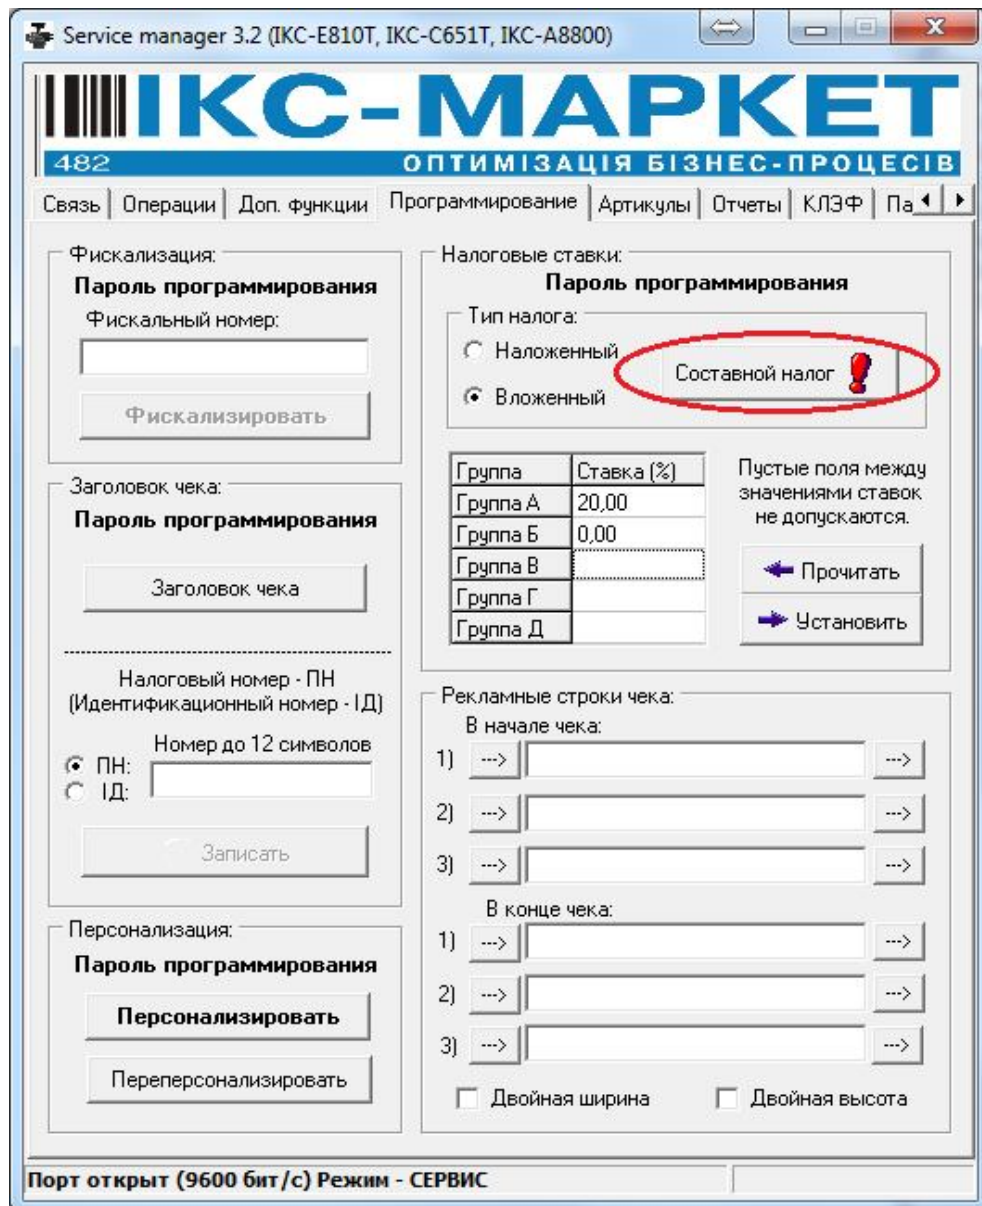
Service manager 3.2 (IKC-E810T, IKC-C651T, IKC-A8800)

IKC-МАРКЕТ
482
ОПТИМІЗАЦІЯ БІЗНЕС-ПРОЦЕСІВ

Связь | Операции | Доп. функции | Программирование | Артикулы | Отчеты | КЛЭФ | Па

Фискализация:
Пароль программирования
Фискальный номер:
Фискализировать

Заголовок чека:
Пароль программирования
Заголовок чека

Налоговый номер - ПН (Идентификационный номер - ІД)
Номер до 12 символов
ПН:
ІД:
Записать

Персонализация:
Пароль программирования
Персонализировать
Переперсонализировать

Налоговые ставки:
Пароль программирования
Тип налога:
Наложенный
Вложенный
Составной налог

| Группа | Ставка (%) |
|---|---|
| Группа А | 20,00 |
| Группа Б | 0,00 |
| Группа В | |
| Группа Г | |
| Группа Д | |

Пустые поля между значениями ставок не допускаются.
Прочитать
Установить

Рекламные строки чека:
В начале чека:
1) ---> --->
2) ---> --->
3) ---> --->
В конце чека:
1) ---> --->
2) ---> --->
3) ---> --->
Двойная ширина
Двойная высота

Порт открыт (9600 бит/с) Режим - СЕРВИС